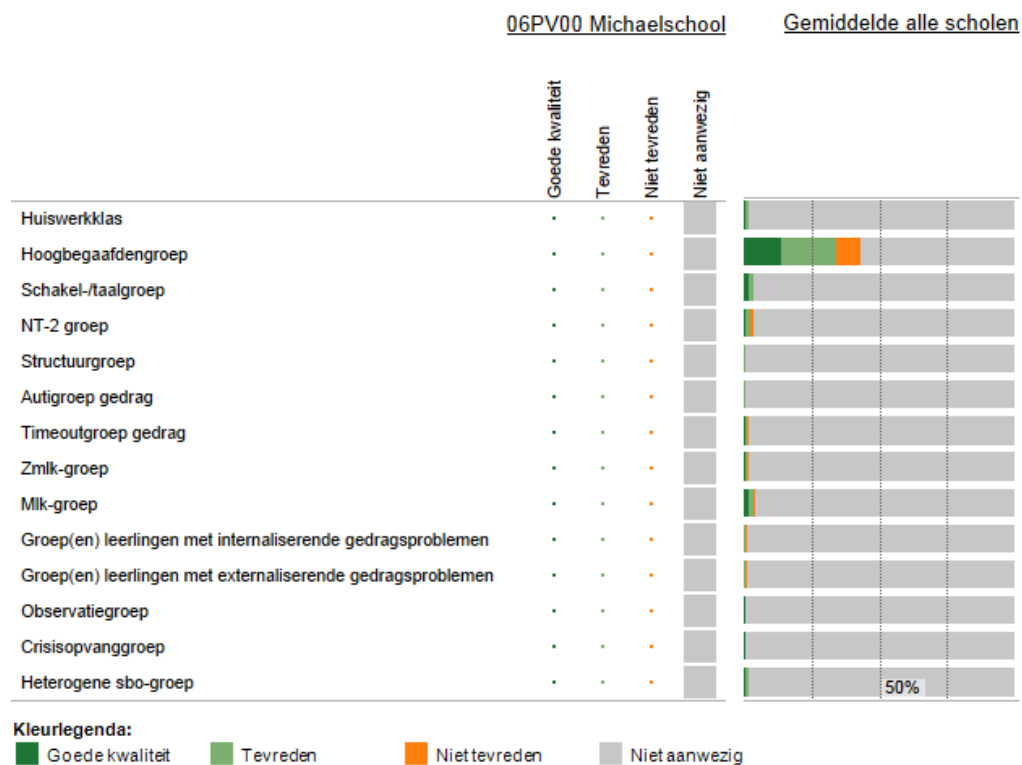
06PV00 Michaelschool

Gemiddelde alle scholen

| | Goede kwaliteit | Tevreden | Niet tevreden | Niet aanwezig |
|---|---|---|---|---|
| Huiswerkklas | . | . | . | |
| Hoogbegaafdengroep | . | . | . | |
| Schakel-/taalgroep | . | . | . | |
| NT-2 groep | . | . | . | |
| Structuurgroep | . | . | . | |
| Autigroep gedrag | . | . | . | |
| Timeoutgroep gedrag | . | . | . | |
| Zmlk-groep | . | . | . | |
| Mlk-groep | . | . | . | |
| Groep(en) leerlingen met internaliserende gedragsproblemen | . | . | . | |
| Groep(en) leerlingen met externaliserende gedragsproblemen | . | . | . | |
| Observatiegroep | . | . | . | |
| Crisisopvanggroep | . | . | . | |
| Heterogene sbo-groep | . | . | . | |

50%

Kleurlegenda:
Goede kwaliteit
Tevreden
Niet tevreden
Niet aanwezig